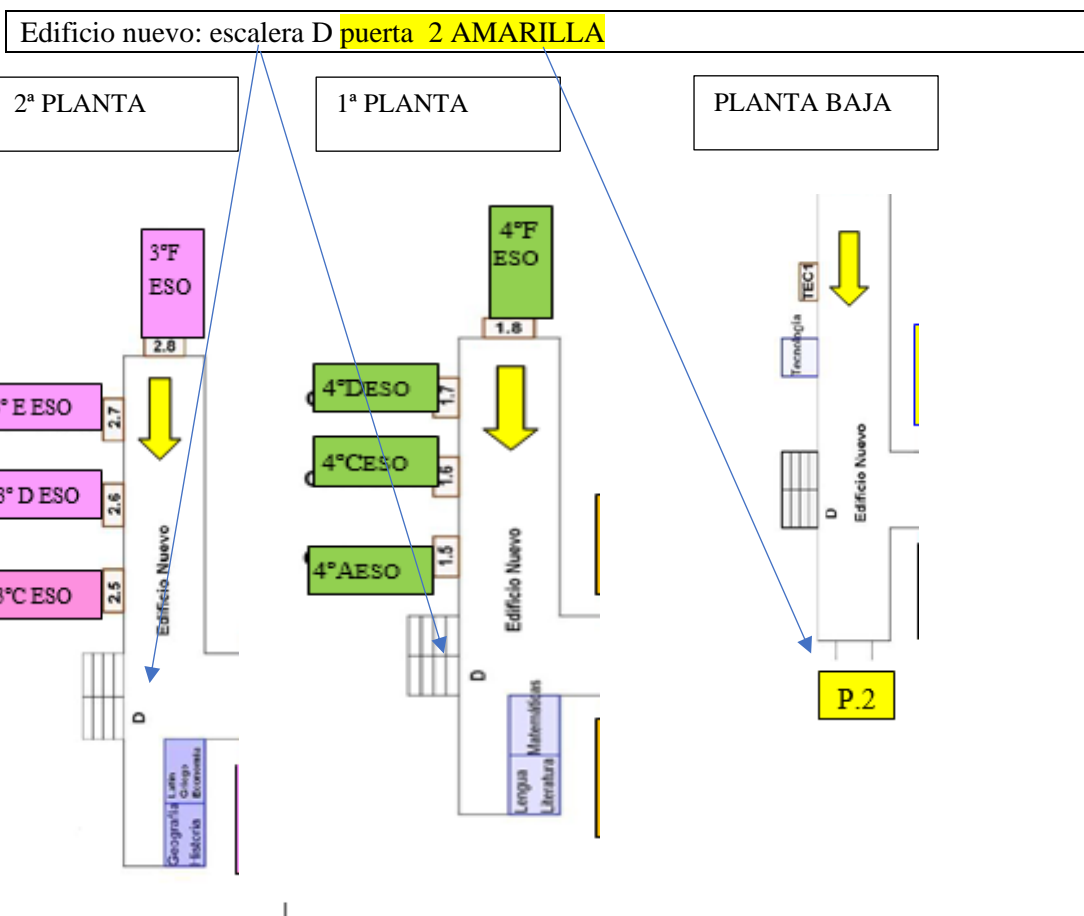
Edificio nuevo: escalera D puerta 2 AMARILLA

2ª PLANTA

1ª PLANTA

PLANTA BAJA

3ºF ESO

2.8

º E ESO

2.7

3º D ESO

2.6

3ºC ESO

2.5

Edificio Nuevo

D

Geografía Historia

Latín Griego Economía

4ºF ESO

1.8

4ºDESO

1.7

4ºCESO

1.6

4ºAESO

1.5

Edificio Nuevo

D

Matemáticas

Lengua Literatura

TEC1

Tecnología

D

Edificio Nuevo

P.2